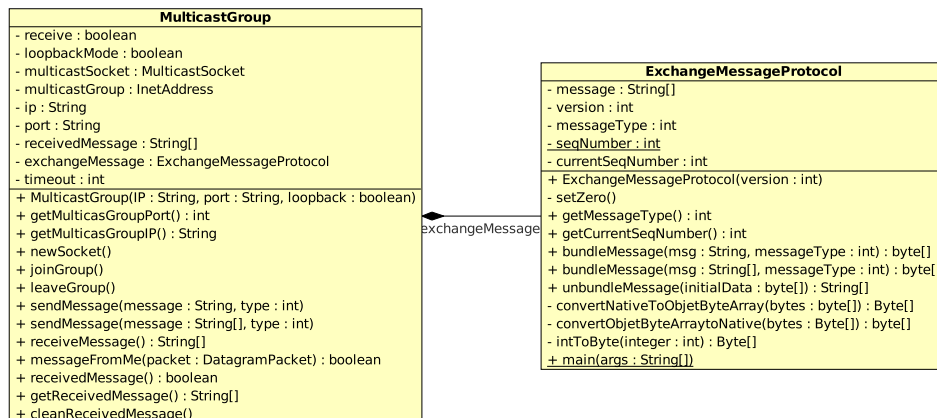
MulticastGroup

- receive : boolean
- loopbackMode : boolean
- multicastSocket : MulticastSocket
- multicastGroup : InetAddress
- ip : String
- port : String
- receivedMessage : String[]
- exchangeMessage : ExchangeMessageProtocol
- timeout : int

+ MulticastGroup(IP : String, port : String, loopback : boolean)
+ getMulticasGroupPort() : int
+ getMulticasGroupIP() : String
+ newSocket()
+ joinGroup()
+ leaveGroup()
+ sendMessage(message : String, type : int)
+ sendMessage(message : String[], type : int)
+ receiveMessage() : String[]
+ messageFromMe(packet : DatagramPacket) : boolean
+ receivedMessage() : boolean
+ getReceivedMessage() : String[]
+ cleanReceivedMessage()

exchangeMessage

ExchangeMessageProtocol

- message : String[]
- version : int
- messageType : int
- seqNumber : int
- currentSeqNumber : int

+ ExchangeMessageProtocol(version : int)
- setZero()
+ getMessageType() : int
+ getCurrentSeqNumber() : int
+ bundleMessage(msg : String, messageType : int) : byte[]
+ bundleMessage(msg : String[], messageType : int) : byte[
+ unbundleMessage(initialData : byte[]) : String[]
- convertNativeToObjetByteArray(bytes : byte[]) : Byte[]
- convertObjetByteArraytoNative(bytes : Byte[]) : byte[]
- intToByte(integer : int) : Byte[]
+ main(args : String[])